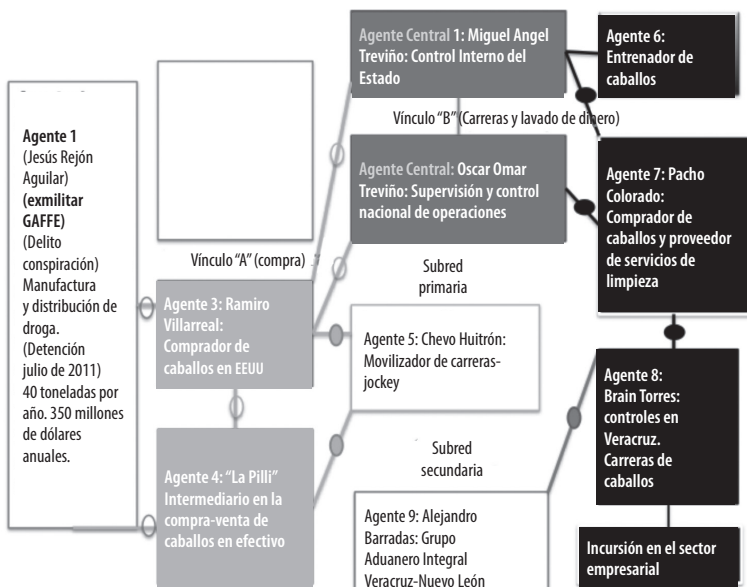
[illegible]

Agente 1 (Jesús Rejón Aguilar) **(exmilitar GAFFE)** (Delito conspiración) Manufactura y distribución de droga. (Detención julio de 2011) 40 toneladas por año. 350 millones de dólares anuales.

Agente Central 1: Miguel Angel Treviño: Control Interno del Estado

Agente 6: Entrenador de caballos

Vínculo "B" (Carreras y lavado de dinero)

Agente Central: Oscar Omar Treviño: Supervisión y control nacional de operaciones

Agente 7: Pacho Colorado: Comprador de caballos y proveedor de servicios de limpieza

Vínculo "A" (compra)

Subred primaria

Agente 3: Ramiro Villarreal: Comprador de caballos en EEUU

Agente 5: Chevo Huitrón: Movilizador de carreras-jockey

Agente 8: Brain Torres: controles en Veracruz. Carreras de caballos

Subred secundaria

Agente 4: "La Pilli" Intermediario en la compra-venta de caballos en efectivo

Agente 9: Alejandro Barradas: Grupo Aduanero Integral Veracruz-Nuevo León

Incursión en el sector empresarial